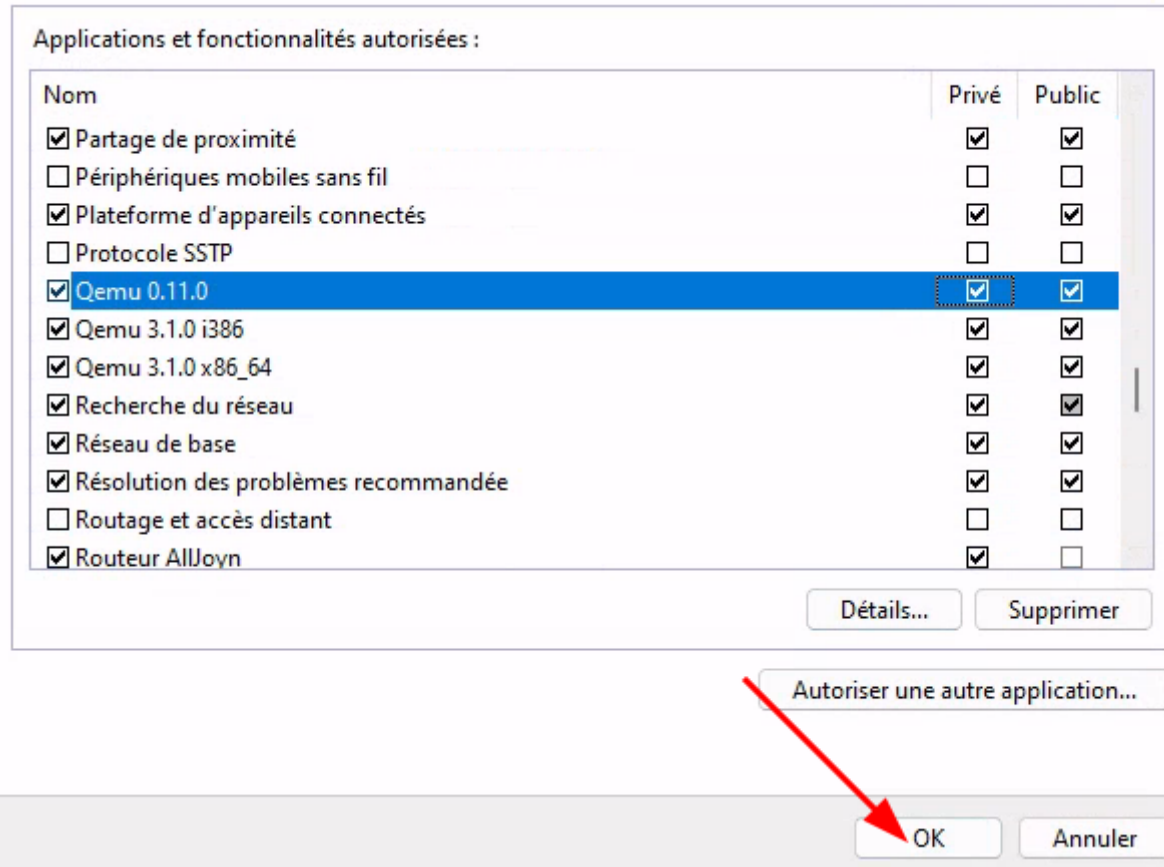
Applications et fonctionnalités autorisées :

| Nom | Privé | Public |
|---|---|---|
| ☑ Partage de proximité | ☑ | ☑ |
| ☐ Périphériques mobiles sans fil | ☐ | ☐ |
| ☑ Plateforme d'appareils connectés | ☑ | ☑ |
| ☐ Protocole SSTP | ☐ | ☐ |
| ☑ Qemu 0.11.0 | ☑ | ☑ |
| ☑ Qemu 3.1.0 i386 | ☑ | ☑ |
| ☑ Qemu 3.1.0 x86_64 | ☑ | ☑ |
| ☑ Recherche du réseau | ☑ | ☑ |
| ☑ Réseau de base | ☑ | ☑ |
| ☑ Résolution des problèmes recommandée | ☑ | ☑ |
| ☐ Routage et accès distant | ☐ | ☐ |
| ☑ Routeur AllJoyn | ☑ | ☐ |

Détails... Supprimer

Autoriser une autre application...

OK Annuler